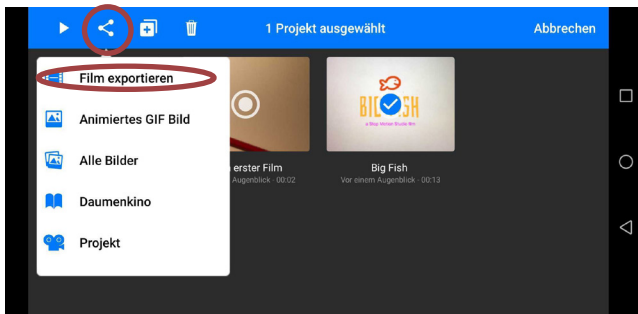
1 Projekt ausgewählt

Abbrechen

Film exportieren

Animiertes GIF Bild

Alle Bilder

Daumenkino

Projekt

erster Film
Augenblick · 00:02

BIG FISH
a Stop Motion Studio film

Big Fish
Vor einem Augenblick · 00:13